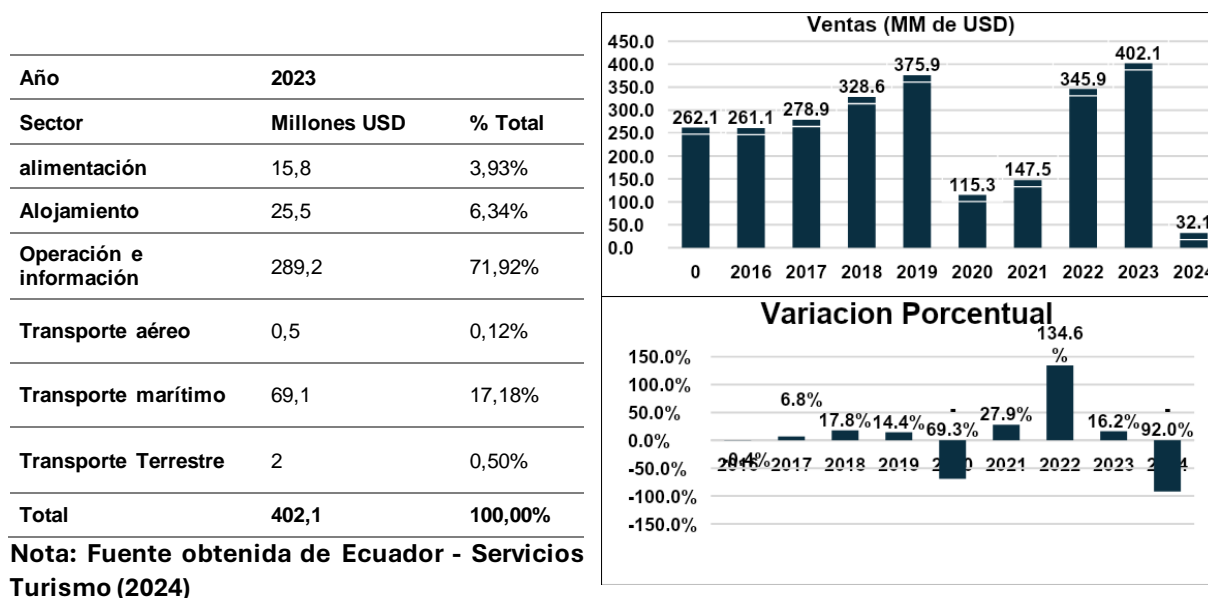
| Año | 2023 | |
|---|---|---|
| Sector | Millones USD | % Total |
| alimentación | 15,8 | 3,93% |
| Alojamiento | 25,5 | 6,34% |
| Operación e información | 289,2 | 71,92% |
| Transporte aéreo | 0,5 | 0,12% |
| Transporte marítimo | 69,1 | 17,18% |
| Transporte Terrestre | 2 | 0,50% |
| Total | 402,1 | 100,00% |

Nota: Fuente obtenida de Ecuador - Servicios Turismo (2024)

Ventas (MM de USD)

450.0
400.0
350.0
300.0
250.0
200.0
150.0
100.0
50.0
0.0

262.1 261.1 278.9 328.6 375.9 115.3 147.5 345.9 402.1 32.1

0 2016 2017 2018 2019 2020 2021 2022 2023 2024

Variacion Porcentual

150.0%
100.0%
50.0%
0.0%
-50.0%
-100.0%
-150.0%

-0.4% 6.8% 17.8% 14.4% -69.3% 27.9% 134.6% 16.2% -92.0%

2016 2017 2018 2019 2020 2021 2022 2023 2024